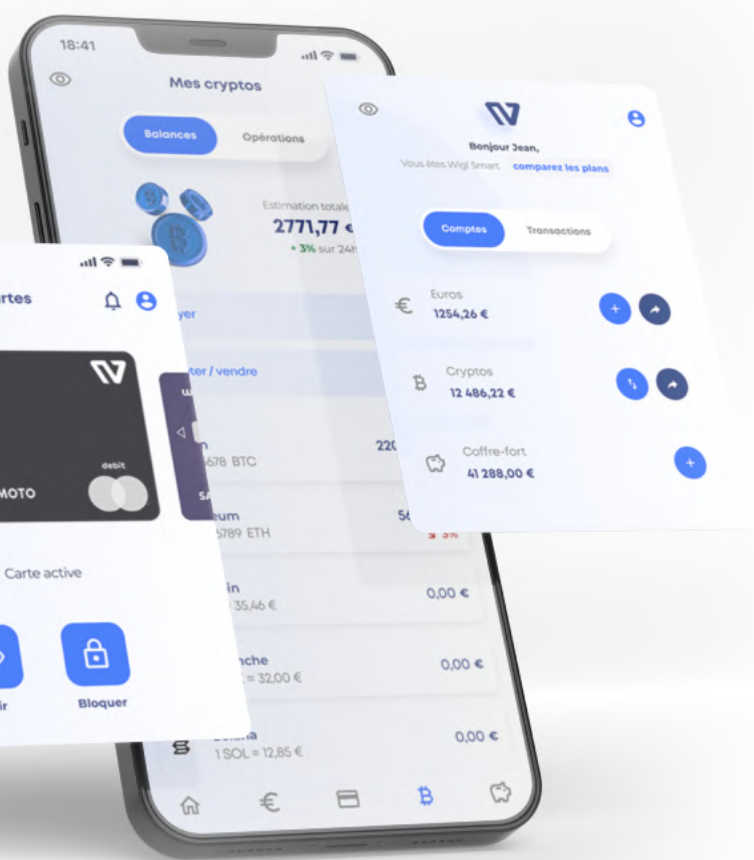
18:41

Mes cryptos

Balances

Opérations

Estimation totale

2771,77 €

+ 3% sur 24h

yer

ter / vendre

n

678 BTC

220

eum

5789 ETH

56

3%

in

35,46 €

0,00 €

nche

= 32,00 €

0,00 €

1 SOL = 12,85 €

0,00 €

rtes

debit

MOTO

Carte active

ir

Bloquer

Bonjour Jean,

Vous êtes Wigl Smart comparez les plans

Comptes

Transactions

Euros

1254,26 €

Cryptos

12 486,22 €

Coffre-fort

41 288,00 €